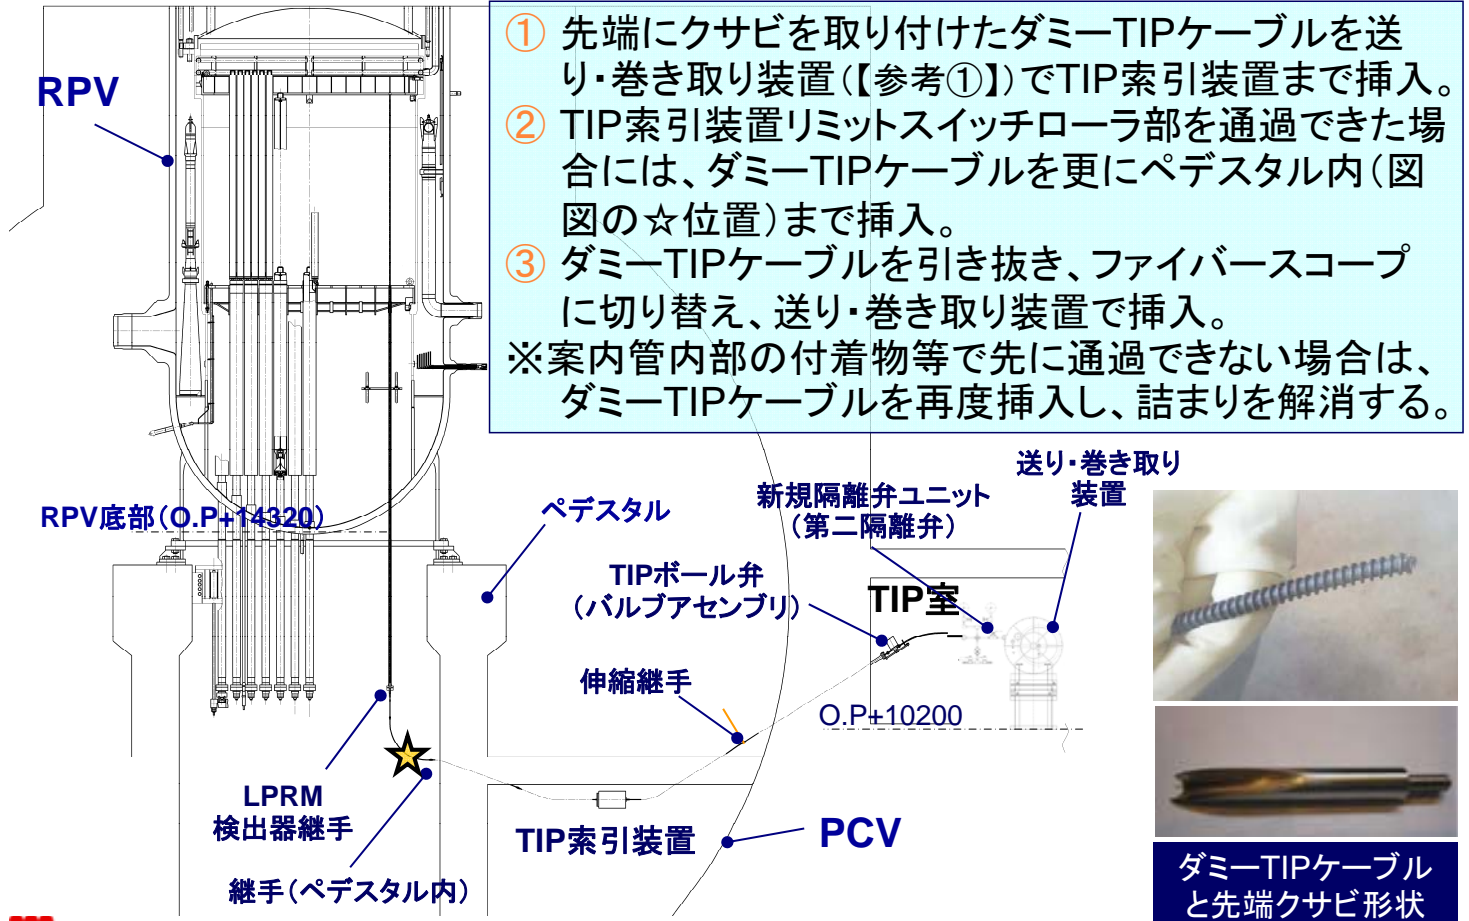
① 先端にクサビを取り付けたダミーTIPケーブルを送り・巻き取り装置(【参考①】)でTIP索引装置まで挿入。
② TIP索引装置リミットスイッチローラ部を通過できた場合には、ダミーTIPケーブルを更にペデスタル内(図図の☆位置)まで挿入。
③ ダミーTIPケーブルを引き抜き、ファイバースコープに切り替え、送り・巻き取り装置で挿入。
※案内管内部の付着物等で先に通過できない場合は、ダミーTIPケーブルを再度挿入し、詰まりを解消する。

RPV

RPV底部(O.P+14320)

ペデスタル

新規隔離弁ユニット
(第二隔離弁)

送り・巻き取り
装置

TIPボール弁
(バルブアセンブリ)

TIP室

伸縮継手

O.P+10200

LPRM
検出器継手

継手(ペデスタル内)

TIP索引装置

PCV

ダミーTIPケーブル
と先端クサビ形状